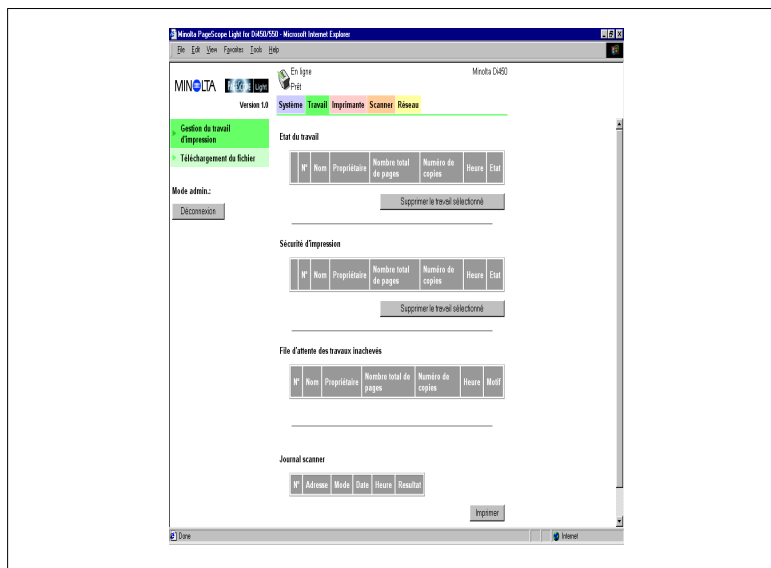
Minolta PageScope Light for Di450/550 - Microsoft Internet Explorer

File Edit View Favorites Tools Help

MINOLTA PageScope Light

Version 1.0

En ligne
Prêt

Minolta Di450

Système Travail Imprimante Scanner Réseau

Gestion du travail d'impression

Téléchargement du fichier

Mode admin.:

Déconnexion

Etat du travail

| N° | Nom | Propriétaire | Nombre total de pages | Numéro de copies | Heure | Etat |
|---|---|---|---|---|---|---|

Supprimer le travail sélectionné

Sécurité d'impression

| N° | Nom | Propriétaire | Nombre total de pages | Numéro de copies | Heure | Etat |
|---|---|---|---|---|---|---|

Supprimer le travail sélectionné

File d'attente des travaux inachevés

| N° | Nom | Propriétaire | Nombre total de pages | Numéro de copies | Heure | Motif |
|---|---|---|---|---|---|---|

Journal scanner

| N° | Adresse | Mode | Date | Heure | Resultat |
|---|---|---|---|---|---|

Imprimer

Done

Internet